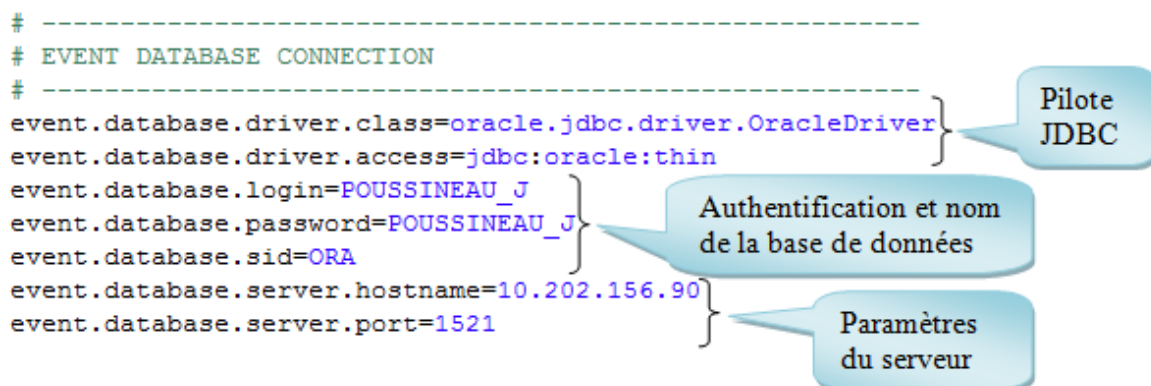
# ------------------------------------------------------------
# EVENT DATABASE CONNECTION
# ------------------------------------------------------------
event.database.driver.class=oracle.jdbc.driver.OracleDriver
event.database.driver.access=jdbc:oracle:thin
event.database.login=POUSSINEAU_J
event.database.password=POUSSINEAU_J
event.database.sid=ORA
event.database.server.hostname=10.202.156.90
event.database.server.port=1521

Pilote JDBC

Authentification et nom de la base de données

Paramètres du serveur